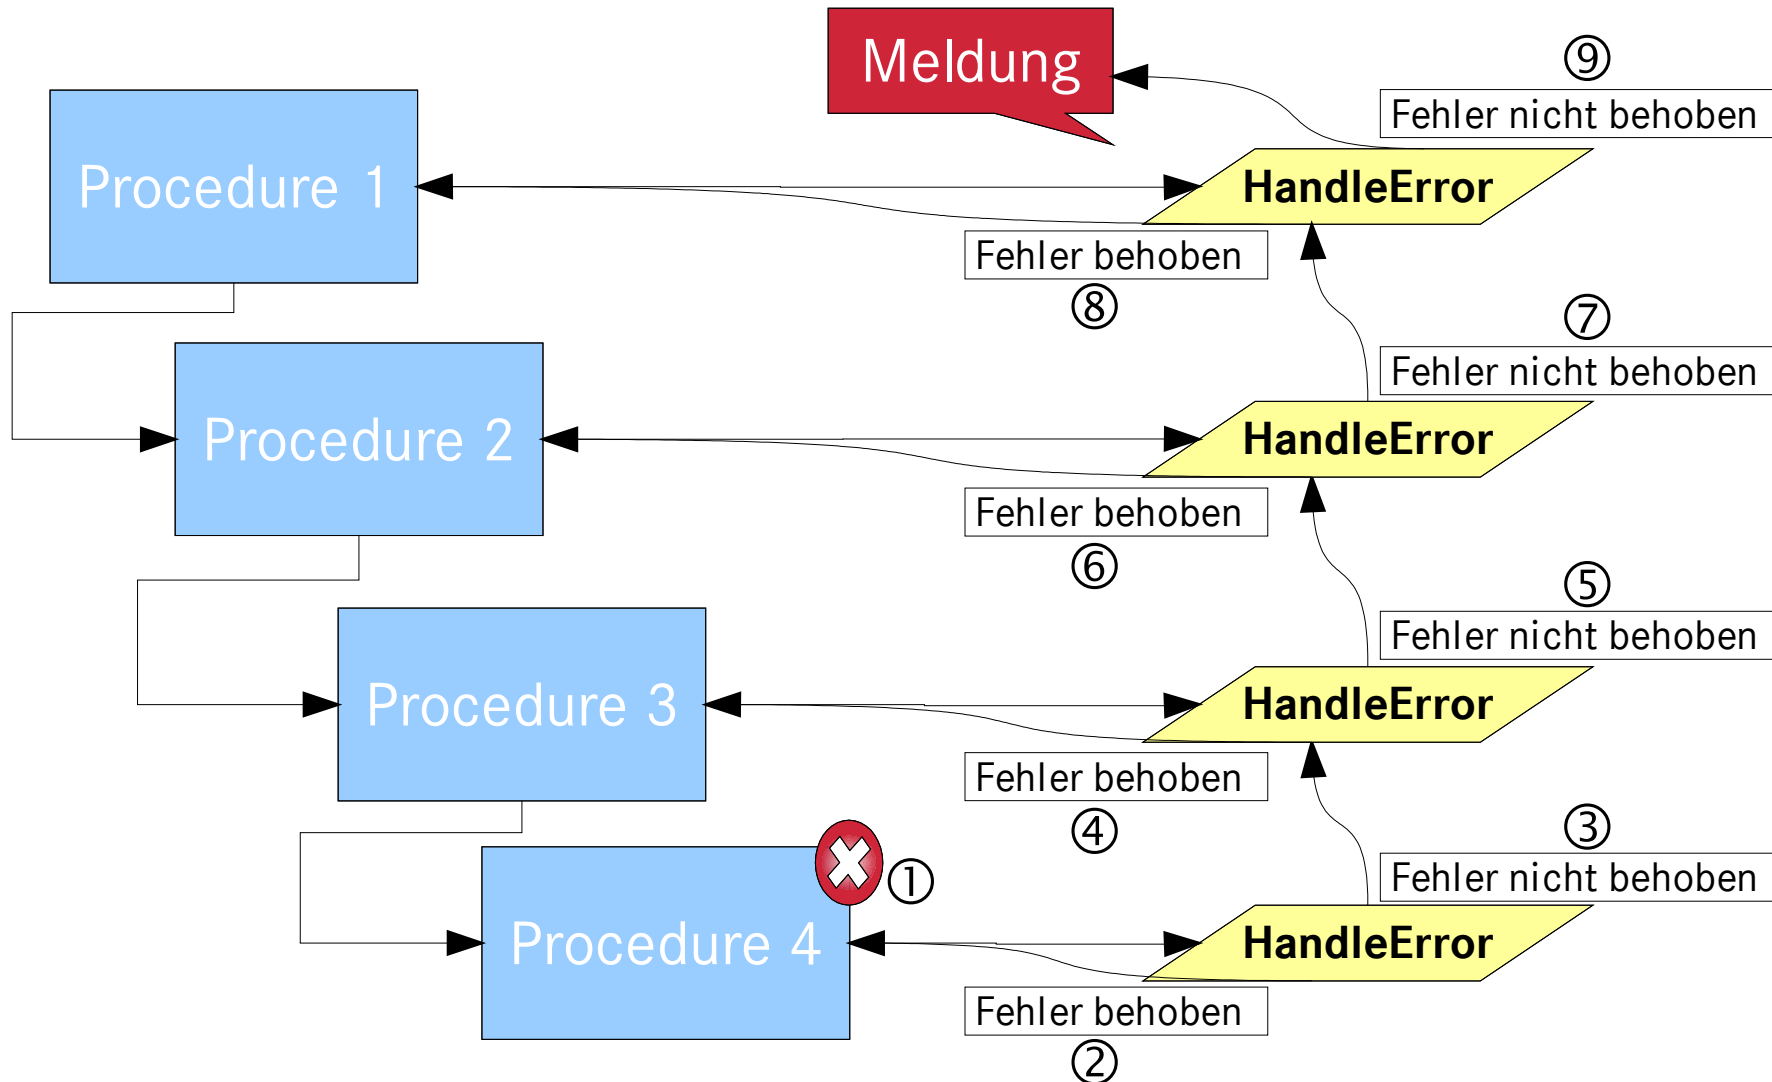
Meldung

⑨
Fehler nicht behoben

Procedure 1

HandleError

Fehler behoben
⑧

⑦
Fehler nicht behoben

Procedure 2

HandleError

Fehler behoben
⑥

⑤
Fehler nicht behoben

Procedure 3

HandleError

Fehler behoben
④

③
Fehler nicht behoben

①
Procedure 4

HandleError

Fehler behoben
②